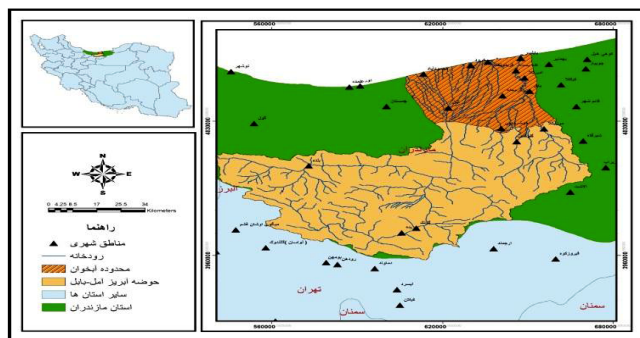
560000
620000
680000
4020000
3960000
560000
620000
680000
N
W
E
S
0 4.25 8.5 17 25.5 34
Kilometers
راهنما
مناطق شهری
رودخانه
محدوده آبخوان
حوضه آبریز آمل-بابل
سایر استان ها
استان مازندران
نوشهر
آمل
بابل
البرز
تهران
سمنان
سمنان
فیروزکوه
دماوند
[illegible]